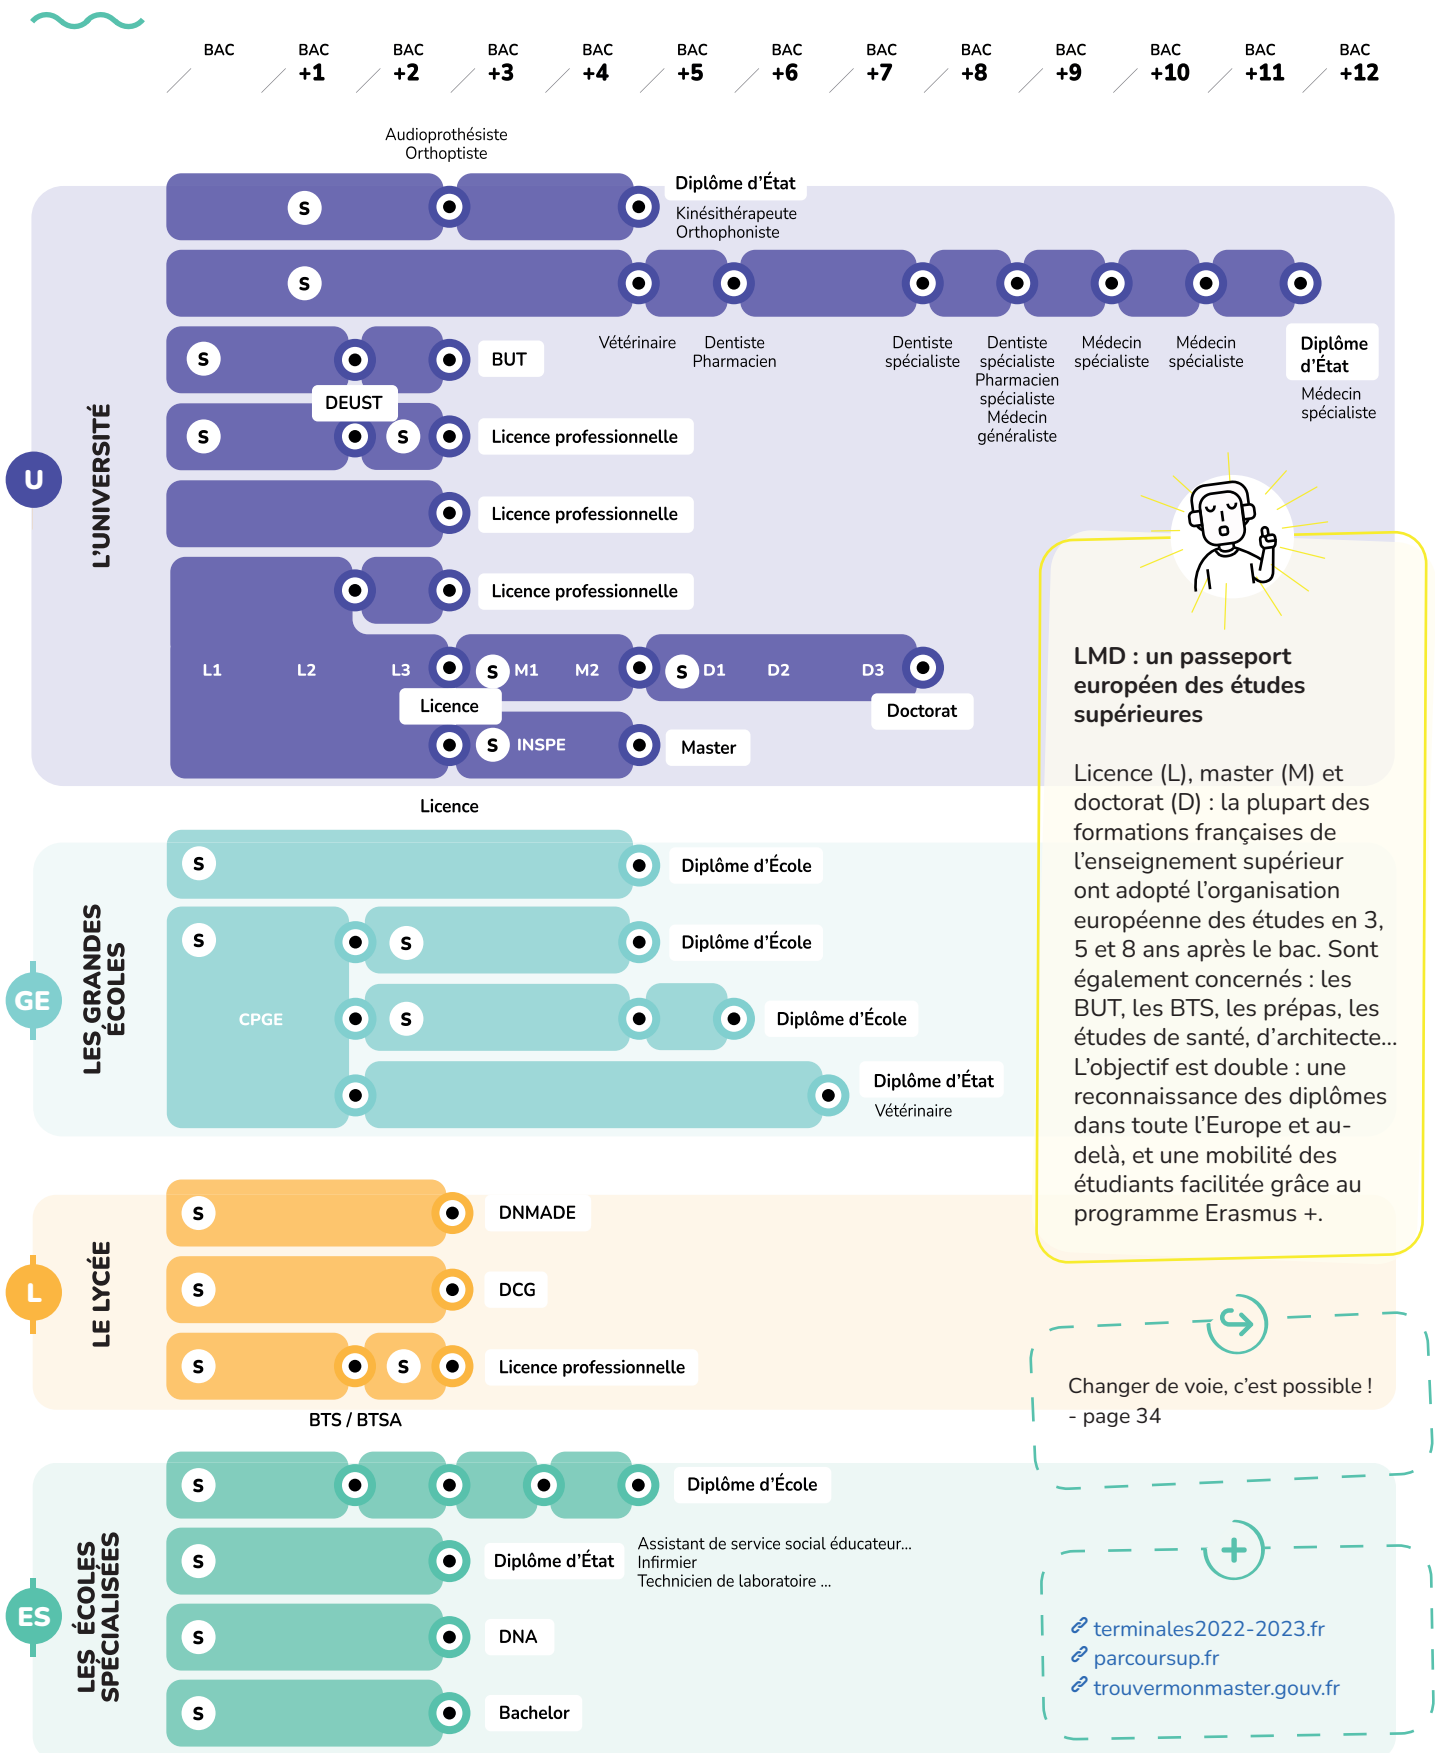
BAC BAC +1 BAC +2 BAC +3 BAC +4 BAC +5 BAC +6 BAC +7 BAC +8 BAC +9 BAC +10 BAC +11 BAC +12

Audioprothésiste
Orthoptiste

S Diplôme d'État
Kinésithérapeute
Orthophoniste

S

Vétérinaire Dentiste Pharmacien Dentiste spécialiste Dentiste spécialiste Pharmacien spécialiste Médecin généraliste Médecin spécialiste Médecin spécialiste Diplôme d'État Médecin spécialiste

U L'UNIVERSITÉ

S BUT
DEUST
S S Licence professionnelle
Licence professionnelle
Licence professionnelle
L1 L2 L3 S M1 M2 S D1 D2 D3
Licence Doctorat
S INSPE Master
Licence

GE LES GRANDES ÉCOLES

S Diplôme d'École
S S Diplôme d'École
CPGE S Diplôme d'École
Diplôme d'État
Vétérinaire

LMD : un passeport européen des études supérieures

Licence (L), master (M) et doctorat (D) : la plupart des formations françaises de l'enseignement supérieur ont adopté l'organisation européenne des études en 3, 5 et 8 ans après le bac. Sont également concernés : les BUT, les BTS, les prépas, les études de santé, d'architecte... L'objectif est double : une reconnaissance des diplômes dans toute l'Europe et au-delà, et une mobilité des étudiants facilitée grâce au programme Erasmus +.

L LE LYCÉE

S DNMADE
S DCG
S S Licence professionnelle
BTS / BTSA

Changer de voie, c'est possible ! - page 34

ES LES ÉCOLES SPÉCIALISÉES

S Diplôme d'École
S Diplôme d'État
Assistant de service social éducateur...
Infirmier
Technicien de laboratoire ...
S DNA
S Bachelor

terminales2022-2023.fr
parcoursup.fr
trouvermonmaster.gouv.fr